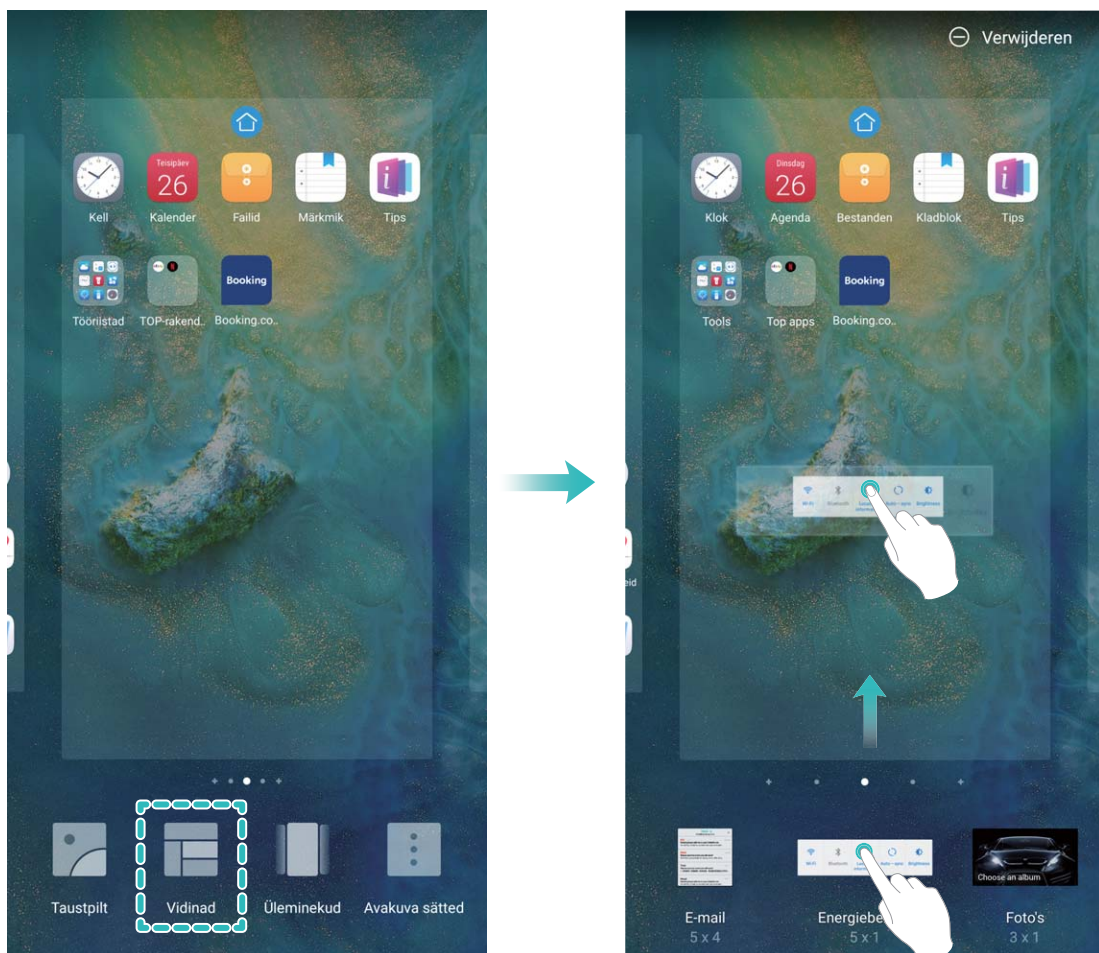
Teisipäev
26
Kell
Kalender
Failid
Märkmik
Tips
Booking
Tööriistad
TOP-rakend..
Booking.co..
Taustpilt
Vidinad
Üleminekud
Avakuva sätted

Verwijderen
Dinsdag
26
Klok
Agenda
Bestanden
Kladblok
Tips
Booking
Tools
Top apps
Booking.co..
Choose an album
E-mail
5 x 4
Energiebe
5 x 1
Foto's
3 x 1